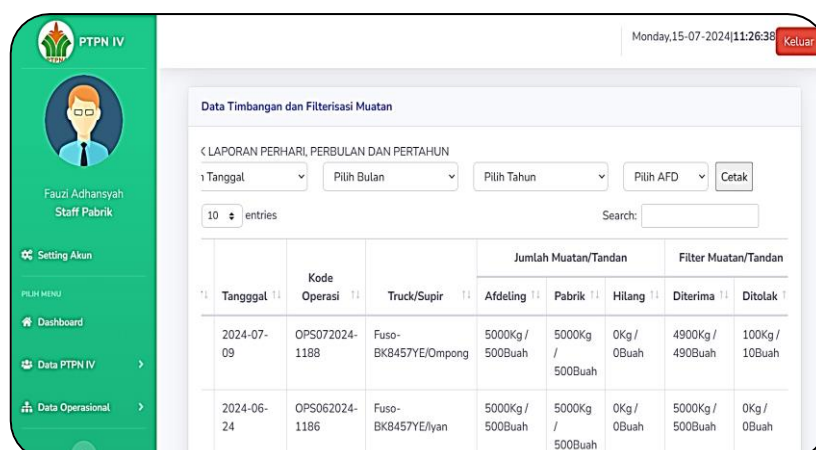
PTPN IV

Monday,15-07-2024|11:26:38 Keluar

Fauzi Adhansyah
Staff Pabrik

Setting Akun

PILIH MENU

Dashboard

Data PTPN IV

Data Operasional

Data Timbangan dan Filterisasi Muatan

‹ LAPORAN PERHARI, PERBULAN DAN PERTAHUN

Tanggal | Pilih Bulan | Pilih Tahun | Pilih AFD | Cetak

10 entries

Search:

| Tangggal | Kode Operasi | Truck/Supir | Jumlah Muatan/Tandan Afdeling | Jumlah Muatan/Tandan Pabrik | Jumlah Muatan/Tandan Hilang | Filter Muatan/Tandan Diterima | Filter Muatan/Tandan Ditolak |
|---|---|---|---|---|---|---|---|
| 2024-07-09 | OPS072024-1188 | Fuso-BK8457YE/Ompong | 5000Kg / 500Buah | 5000Kg / 500Buah | 0Kg / 0Buah | 4900Kg / 490Buah | 100Kg / 10Buah |
| 2024-06-24 | OPS062024-1186 | Fuso-BK8457YE/Iyan | 5000Kg / 500Buah | 5000Kg / 500Buah | 0Kg / 0Buah | 5000Kg / 500Buah | 0Kg / 0Buah |